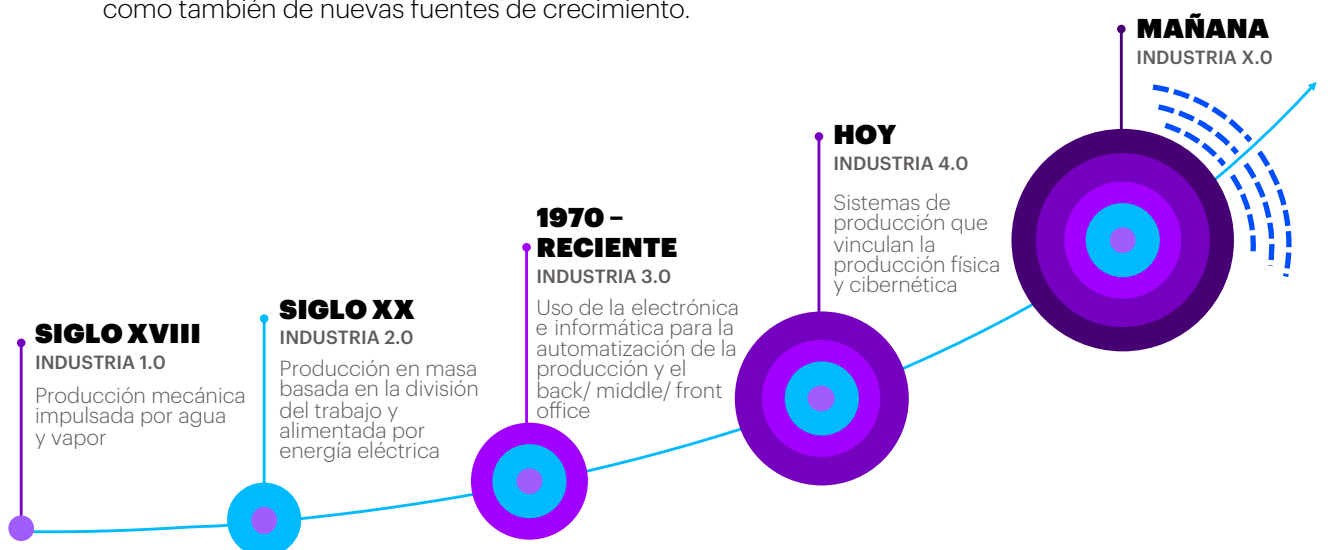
como también de nuevas fuentes de crecimiento.

MAÑANA
INDUSTRIA X.0

HOY
INDUSTRIA 4.0
Sistemas de producción que vinculan la producción física y cibernética

1970 – RECIENTE
INDUSTRIA 3.0
Uso de la electrónica e informática para la automatización de la producción y el back/ middle/ front office

SIGLO XX
INDUSTRIA 2.0
Producción en masa basada en la división del trabajo y alimentada por energía eléctrica

SIGLO XVIII
INDUSTRIA 1.0
Producción mecánica impulsada por agua y vapor